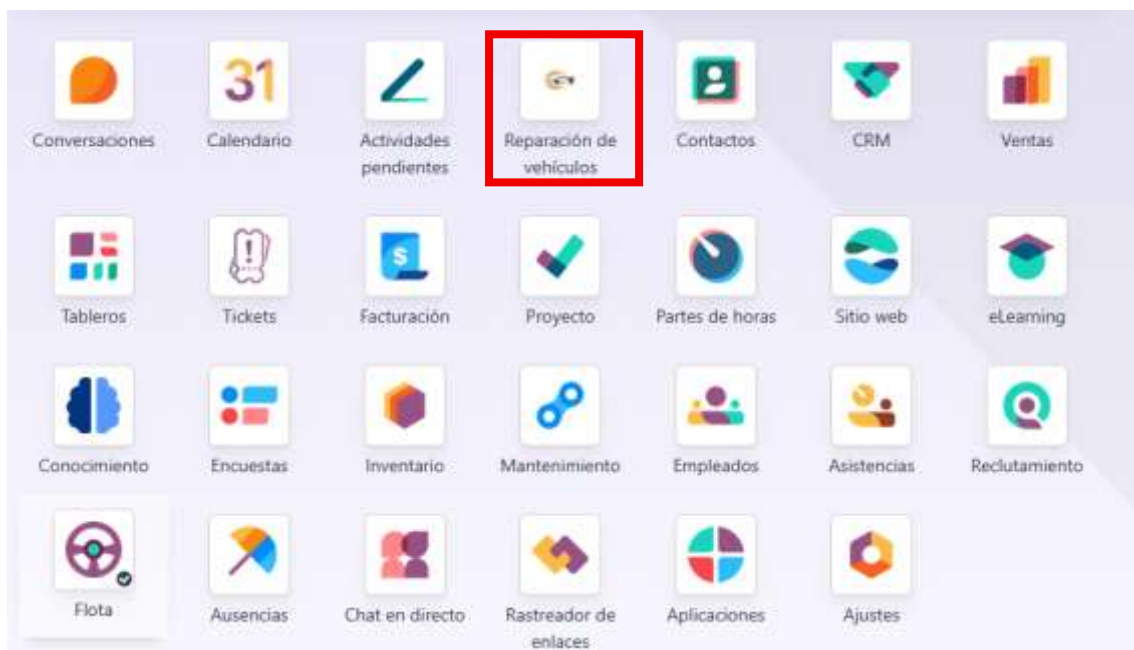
31

Conversaciones

Calendario

Actividades pendientes

Reparación de vehículos

Contactos

CRM

Ventas

Tableros

Tickets

Facturación

Proyecto

Partes de horas

Sitio web

eLearning

Conocimiento

Encuestas

Inventario

Mantenimiento

Empleados

Asistencias

Reclutamiento

Flota

Ausencias

Chat en directo

Rastreador de enlaces

Aplicaciones

Ajustes